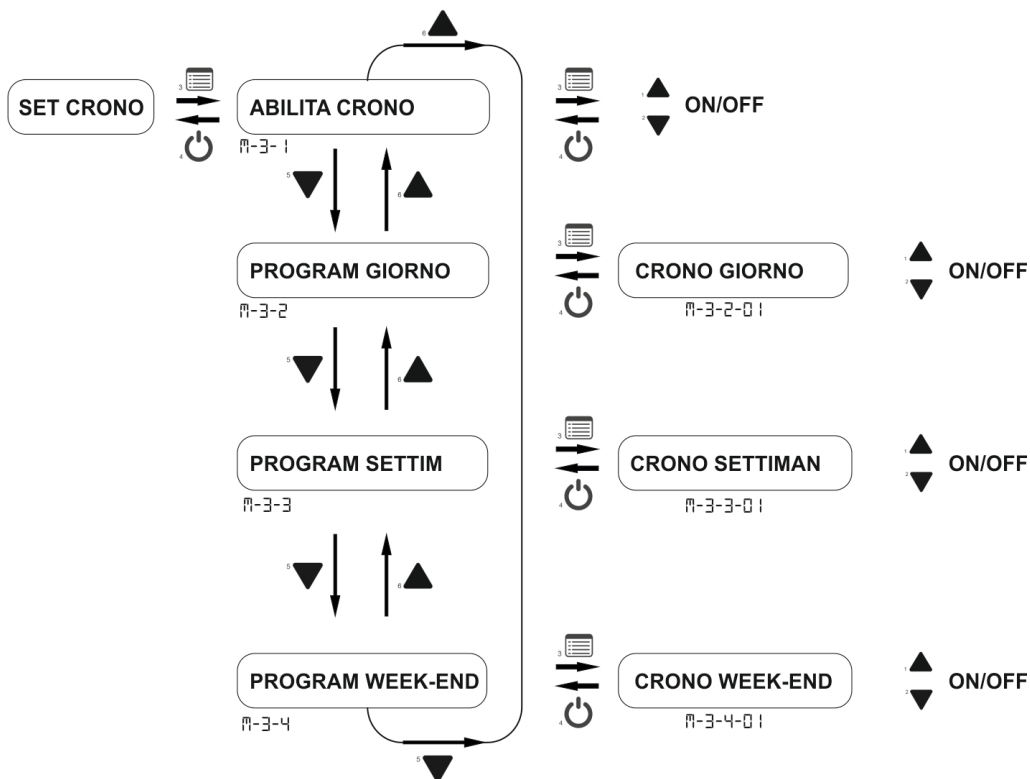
6

SET CRONO

3

4

ABILITA CRONO

M-3-1

3

4

1

2

ON/OFF

5

6

PROGRAM GIORNO

M-3-2

3

4

CRONO GIORNO

M-3-2-01

1

2

ON/OFF

5

6

PROGRAM SETTIM

M-3-3

3

4

CRONO SETTIMAN

M-3-3-01

1

2

ON/OFF

5

6

PROGRAM WEEK-END

M-3-4

3

4

CRONO WEEK-END

M-3-4-01

1

2

ON/OFF

5